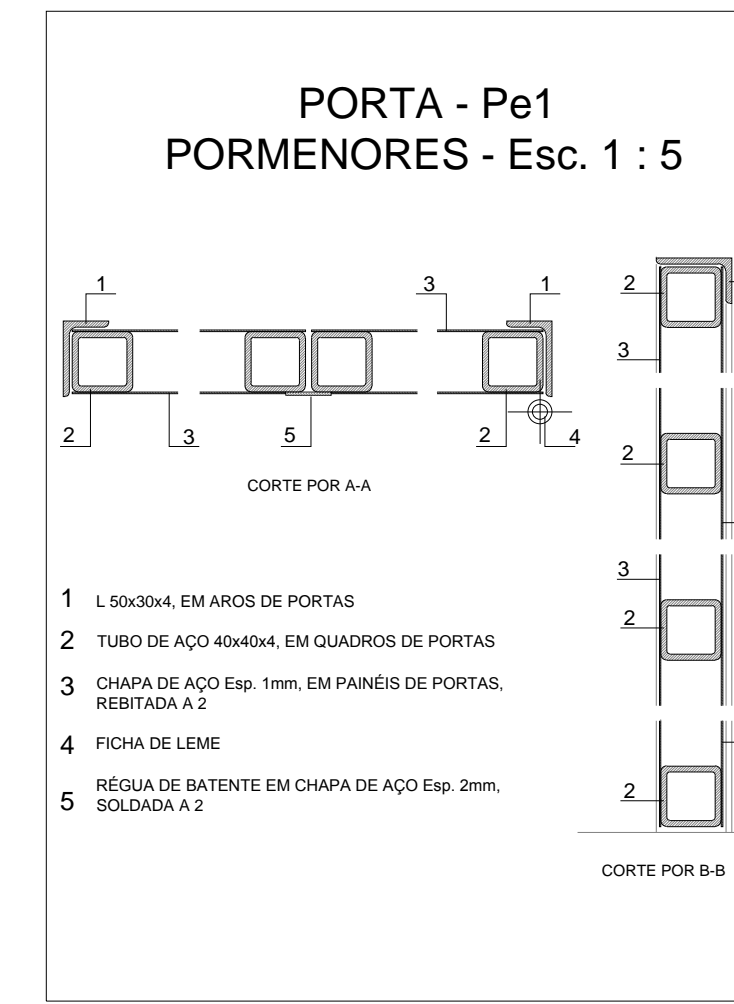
PORTA - Pe1
PORMENORES - Esc. 1 : 5

1
3
1
2
3
5
2
4

CORTE POR A-A

1 L 50x30x4, EM AROS DE PORTAS

2 TUBO DE AÇO 40x40x4, EM QUADROS DE PORTAS

3 CHAPA DE AÇO Esp. 1mm, EM PAINÉIS DE PORTAS, REBITADA A 2

4 FICHA DE LEME

5 RÉGUA DE BATENTE EM CHAPA DE AÇO Esp. 2mm, SOLDADA A 2

2
3
2
3
2
2

CORTE POR B-B